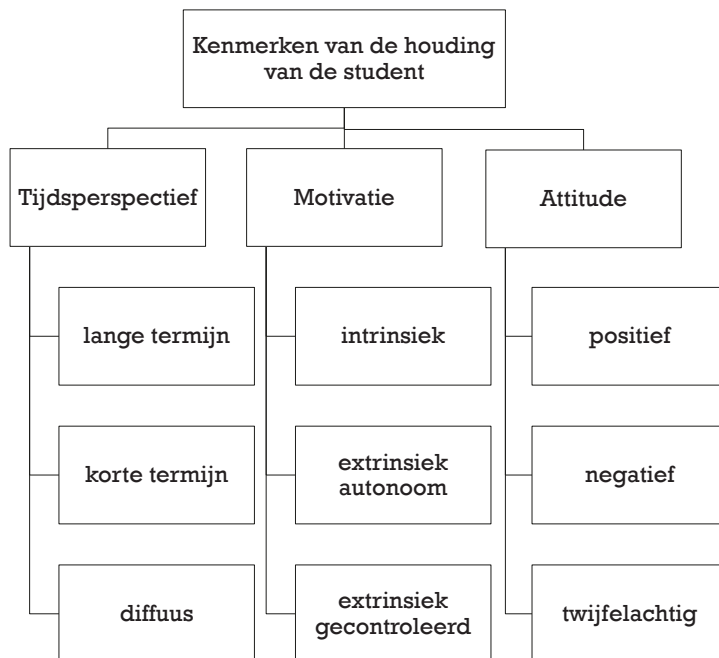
Kenmerken van de houding van de student

Tijdsperspectief

lange termijn

korte termijn

diffuus

Motivatie

intrinsiek

extrinsiek autonoom

extrinsiek gecontroleerd

Attitude

positief

negatief

twijfelachtig